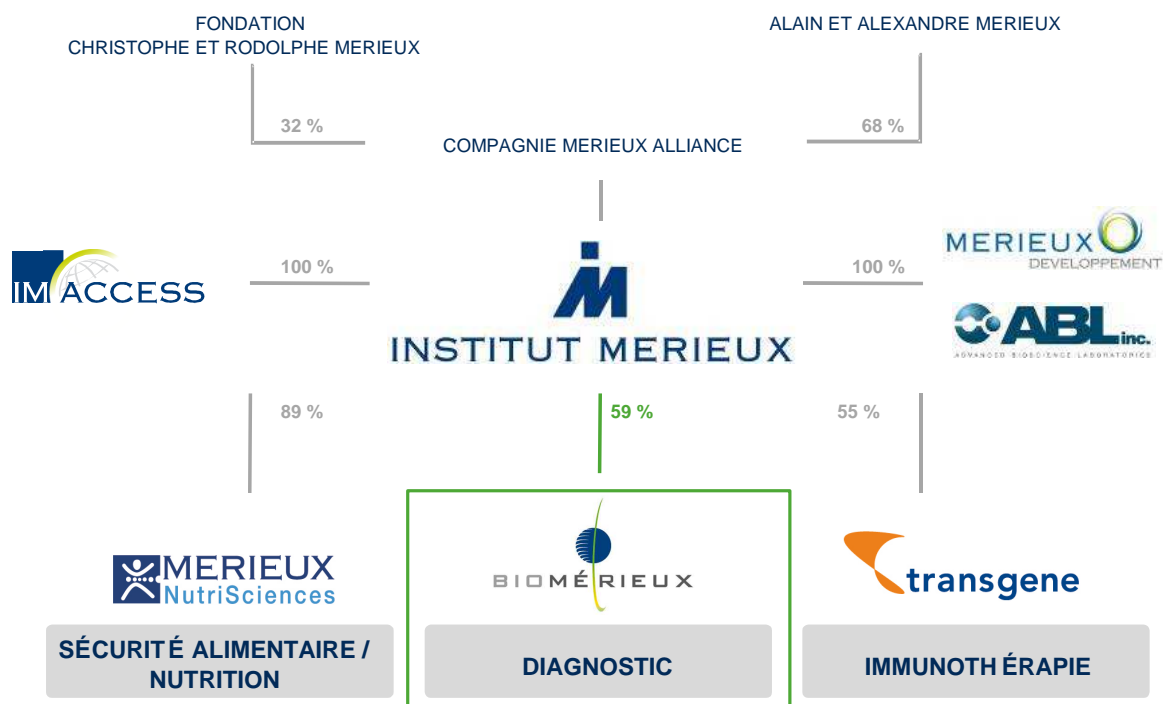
FONDATION
CHRISTOPHE ET RODOLPHE MERIEUX

ALAIN ET ALEXANDRE MERIEUX

32 %

68 %

COMPAGNIE MERIEUX ALLIANCE

IM ACCESS

100 %

INSTITUT MERIEUX

100 %

MERIEUX DEVELOPPEMENT

ABL inc.
ADVANCED BIOSCIENCE LABORATORIES

89 %

59 %

55 %

MERIEUX NutriSciences

BIOMÉRIEUX

transgene

SÉCURITÉ ALIMENTAIRE / NUTRITION

DIAGNOSTIC

IMMUNOTHÉRAPIE